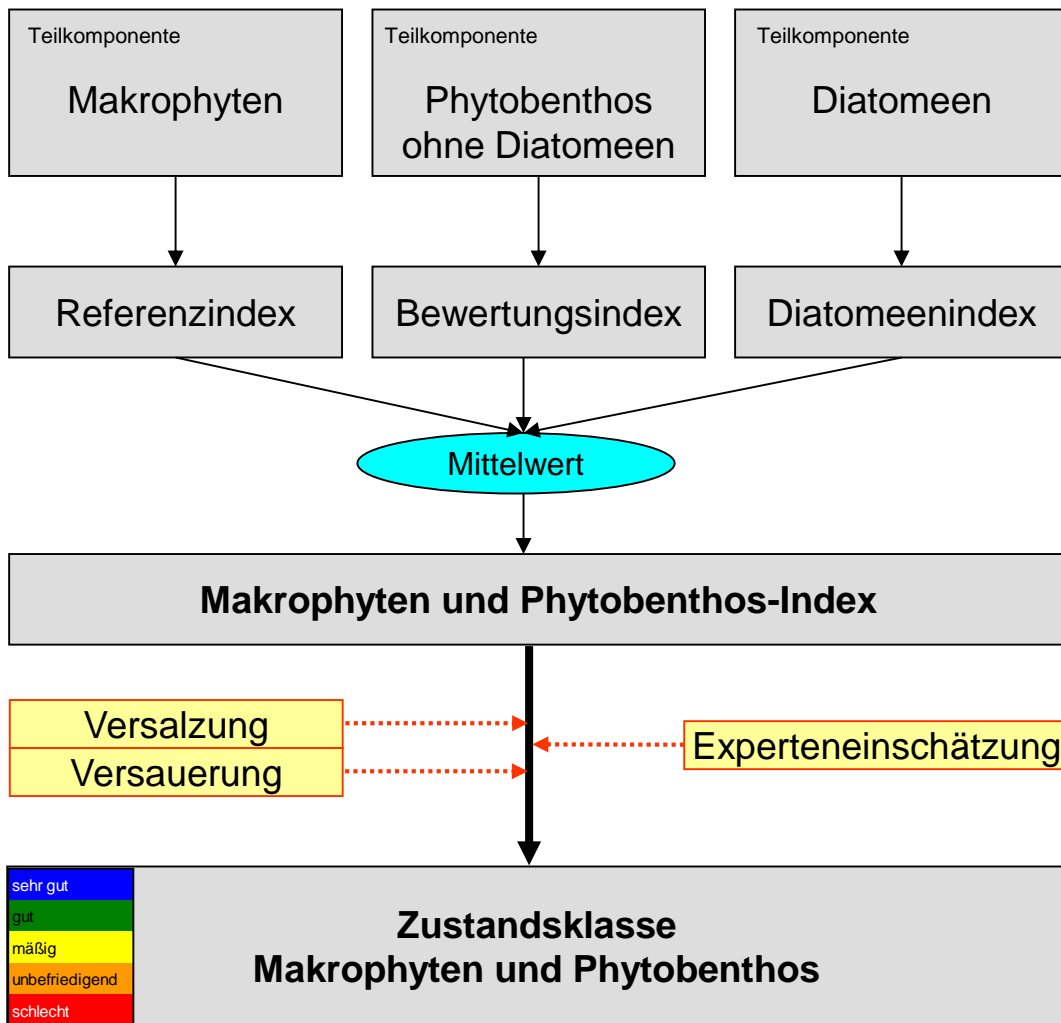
Teilkomponente

Makrophyten

Teilkomponente

Phytobenthos ohne Diatomeen

Teilkomponente

Diatomeen

Referenzindex

Bewertungsindex

Diatomeenindex

Mittelwert

Makrophyten und Phytobenthos-Index

Versalzung

Versauerung

Experteneinschätzung

sehr gut
gut
mäßig
unbefriedigend
schlecht

Zustandsklasse
Makrophyten und Phytobenthos